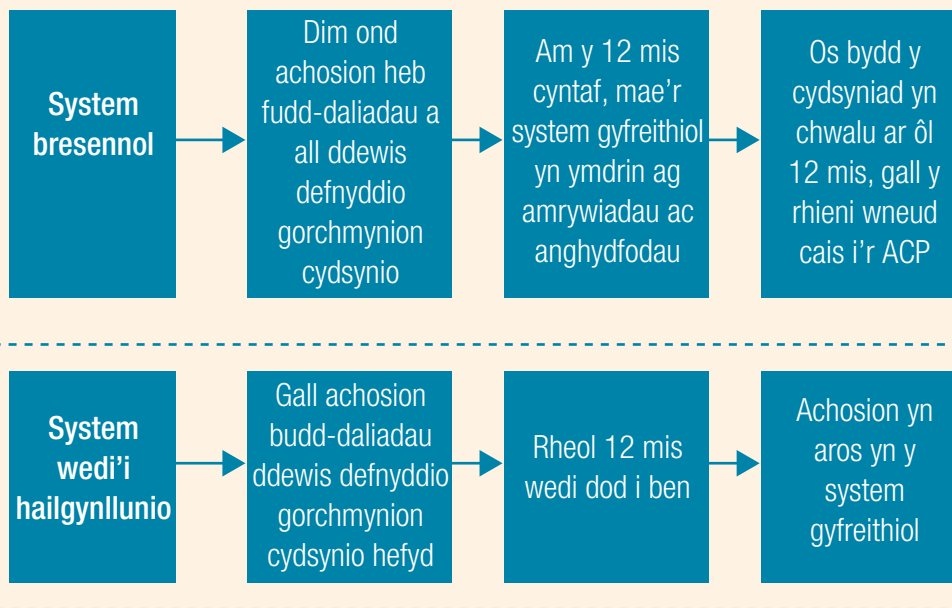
System bresennol

Dim ond achosion heb fudd-daliadau a all ddewis defnyddio gorchmynion cydsynio

Am y 12 mis cyntaf, mae'r system gyfreithiol yn ymdrin ag amrywiadau ac anghydfodau

Os bydd y cydsyniad yn chwalu ar ôl 12 mis, gall y rhieni wneud cais i'r ACP

System wedi'i hailgynllunio

Gall achosion budd-daliadau ddewis defnyddio gorchmynion cydsynio hefyd

Rheol 12 mis wedi dod i ben

Achosion yn aros yn y system gyfreithiol